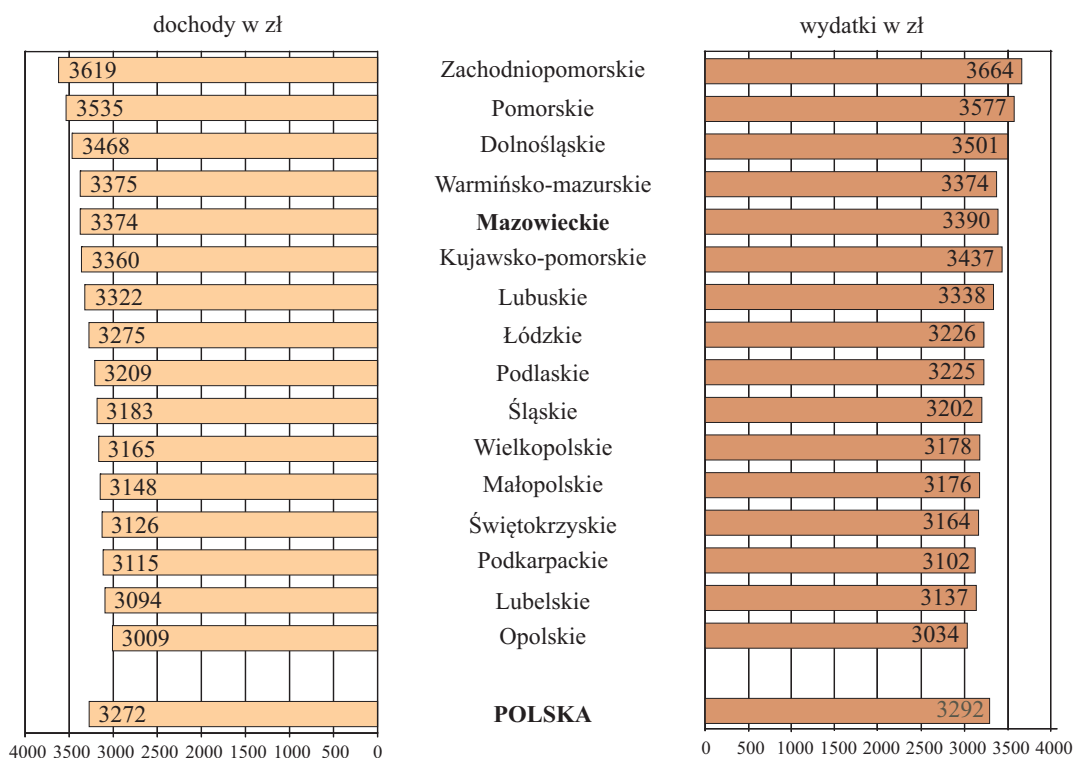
dochody w zł

wydatki w zł

| dochody w zł | | wydatki w zł |
|---|---|---|
| 3619 | Zachodniopomorskie | 3664 |
| 3535 | Pomorskie | 3577 |
| 3468 | Dolnośląskie | 3501 |
| 3375 | Warmińsko-mazurskie | 3374 |
| 3374 | **Mazowieckie** | 3390 |
| 3360 | Kujawsko-pomorskie | 3437 |
| 3322 | Lubuskie | 3338 |
| 3275 | Łódzkie | 3226 |
| 3209 | Podlaskie | 3225 |
| 3183 | Śląskie | 3202 |
| 3165 | Wielkopolskie | 3178 |
| 3148 | Małopolskie | 3176 |
| 3126 | Świętokrzyskie | 3164 |
| 3115 | Podkarpackie | 3102 |
| 3094 | Lubelskie | 3137 |
| 3009 | Opolskie | 3034 |
| 3272 | **POLSKA** | 3292 |

4000 3500 3000 2500 2000 1500 1000 500 0

0 500 1000 1500 2000 2500 3000 3500 4000